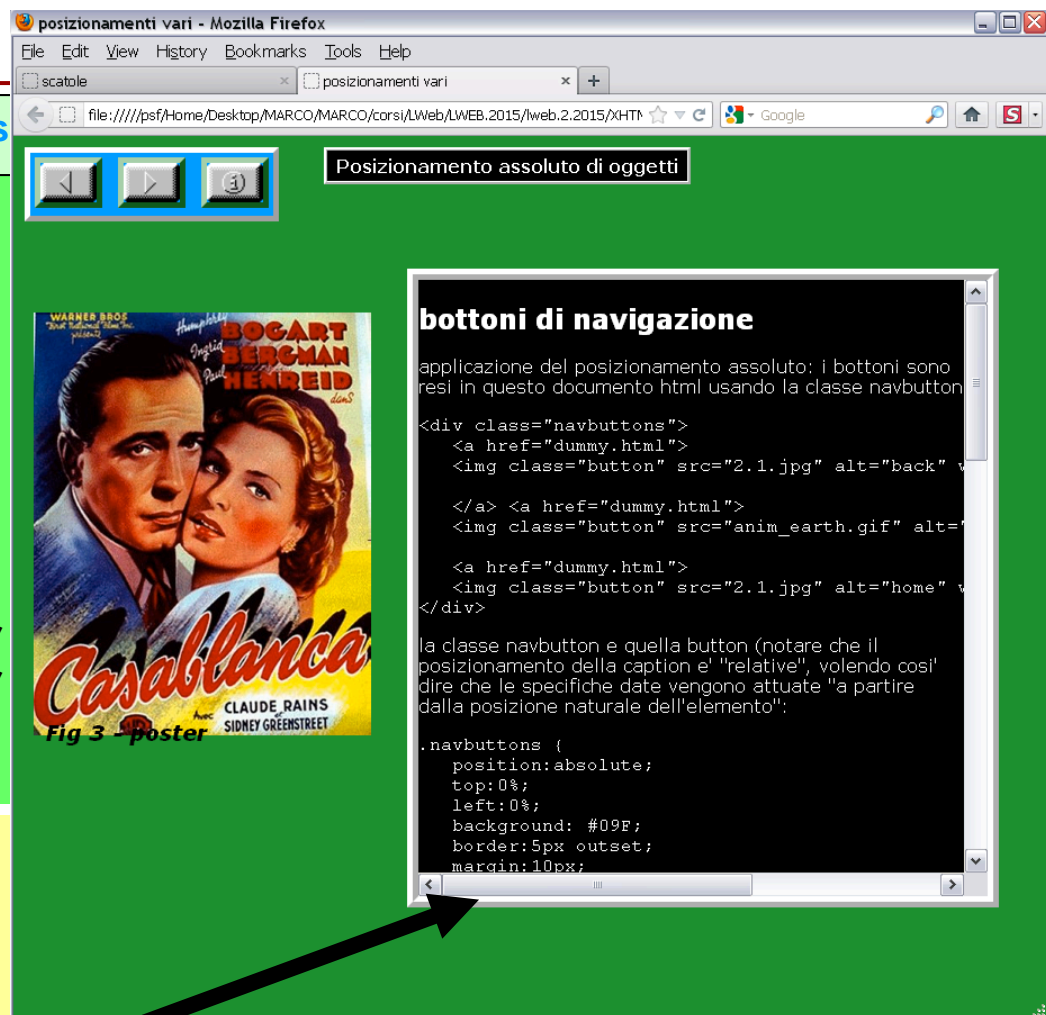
posizionamenti vari - Mozilla Firefox

File Edit View History Bookmarks Tools Help

scatole ×
posizionamenti vari ×
+

file://///psf/Home/Desktop/MARCO/MARCO/corsi/LWeb/LWEB.2015/lweb.2.2015/XHTM

Google

Posizionamento assoluto di oggetti

WARNER BROS
Humphrey BOGART
Ingrid BERGMAN
Paul HENREID
Casablanca
CLAUDE RAINS
SIDNEY GREENSTREET

Fig 3 – poster

bottoni di navigazione

applicazione del posizionamento assoluto: i bottoni sono resi in questo documento html usando la classe navbutton

<div class="navbuttons">
<a href="dummy.html">
<img class="button" src="2.1.jpg" alt="back" w
</a> <a href="dummy.html">
<img class="button" src="anim_earth.gif" alt="
<a href="dummy.html">
<img class="button" src="2.1.jpg" alt="home" w
</div>

la classe navbutton e quella button (notare che il posizionamento della caption e' "relative", volendo cosi' dire che le specifiche date vengono attuate "a partire dalla posizione naturale dell'elemento":

.navbuttons {
position:absolute;
top:0%;
left:0%;
background: #09F;
border:5px outset;
margin:10px;